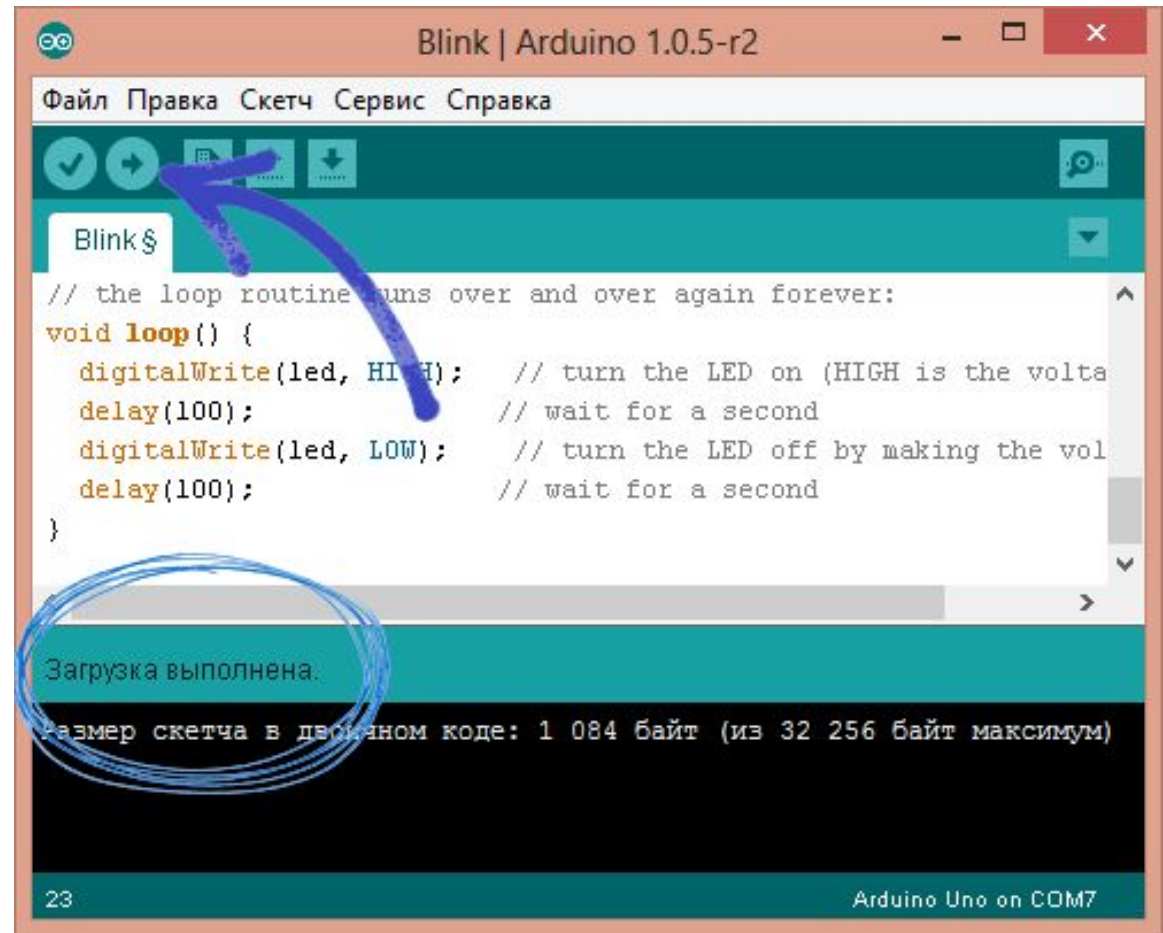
Blink | Arduino 1.0.5-r2

Файл Правка Скетч Сервис Справка

Blink §

// the loop routine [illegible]uns over and over again forever:
void loop() {
  digitalWrite(led, HI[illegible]H);   // turn the LED on (HIGH is the volta
  delay(100);               // wait for a second
  digitalWrite(led, LOW);    // turn the LED off by making the vol
  delay(100);               // wait for a second
}

Загрузка выполнена.

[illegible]азмер скетча в дв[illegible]чном коде: 1 084 байт (из 32 256 байт максимум)

23

Arduino Uno on COM7